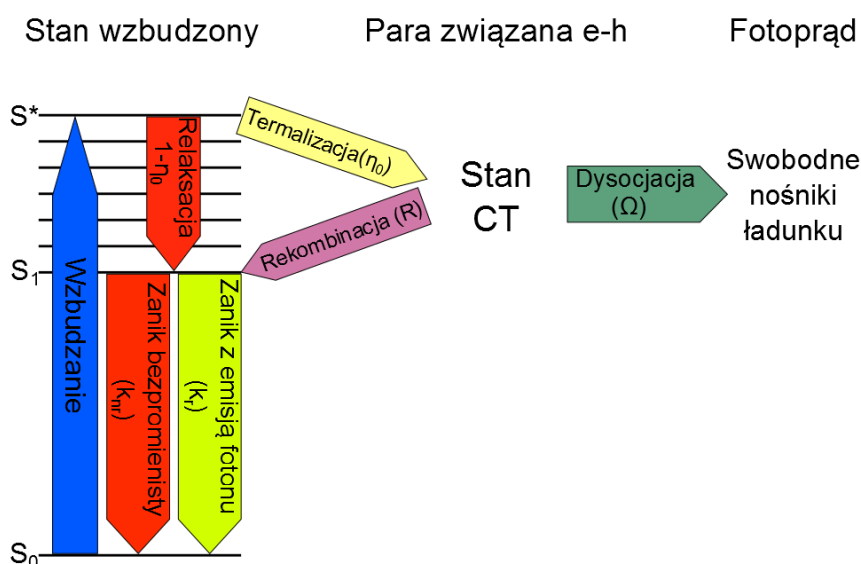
Stan wzbudzony

Para związana e-h

Fotoprąd

S*

$S_1$

$S_0$

Wzbudzanie

Relaksacja $1-\eta_0$

Zanik bezpromienisty ($k_{nr}$)

Zanik z emisją fotonu ($k_r$)

Termalizacja($\eta_0$)

Rekombinacja (R)

Stan CT

Dysocjacja ($\Omega$)

Swobodne nośniki ładunku